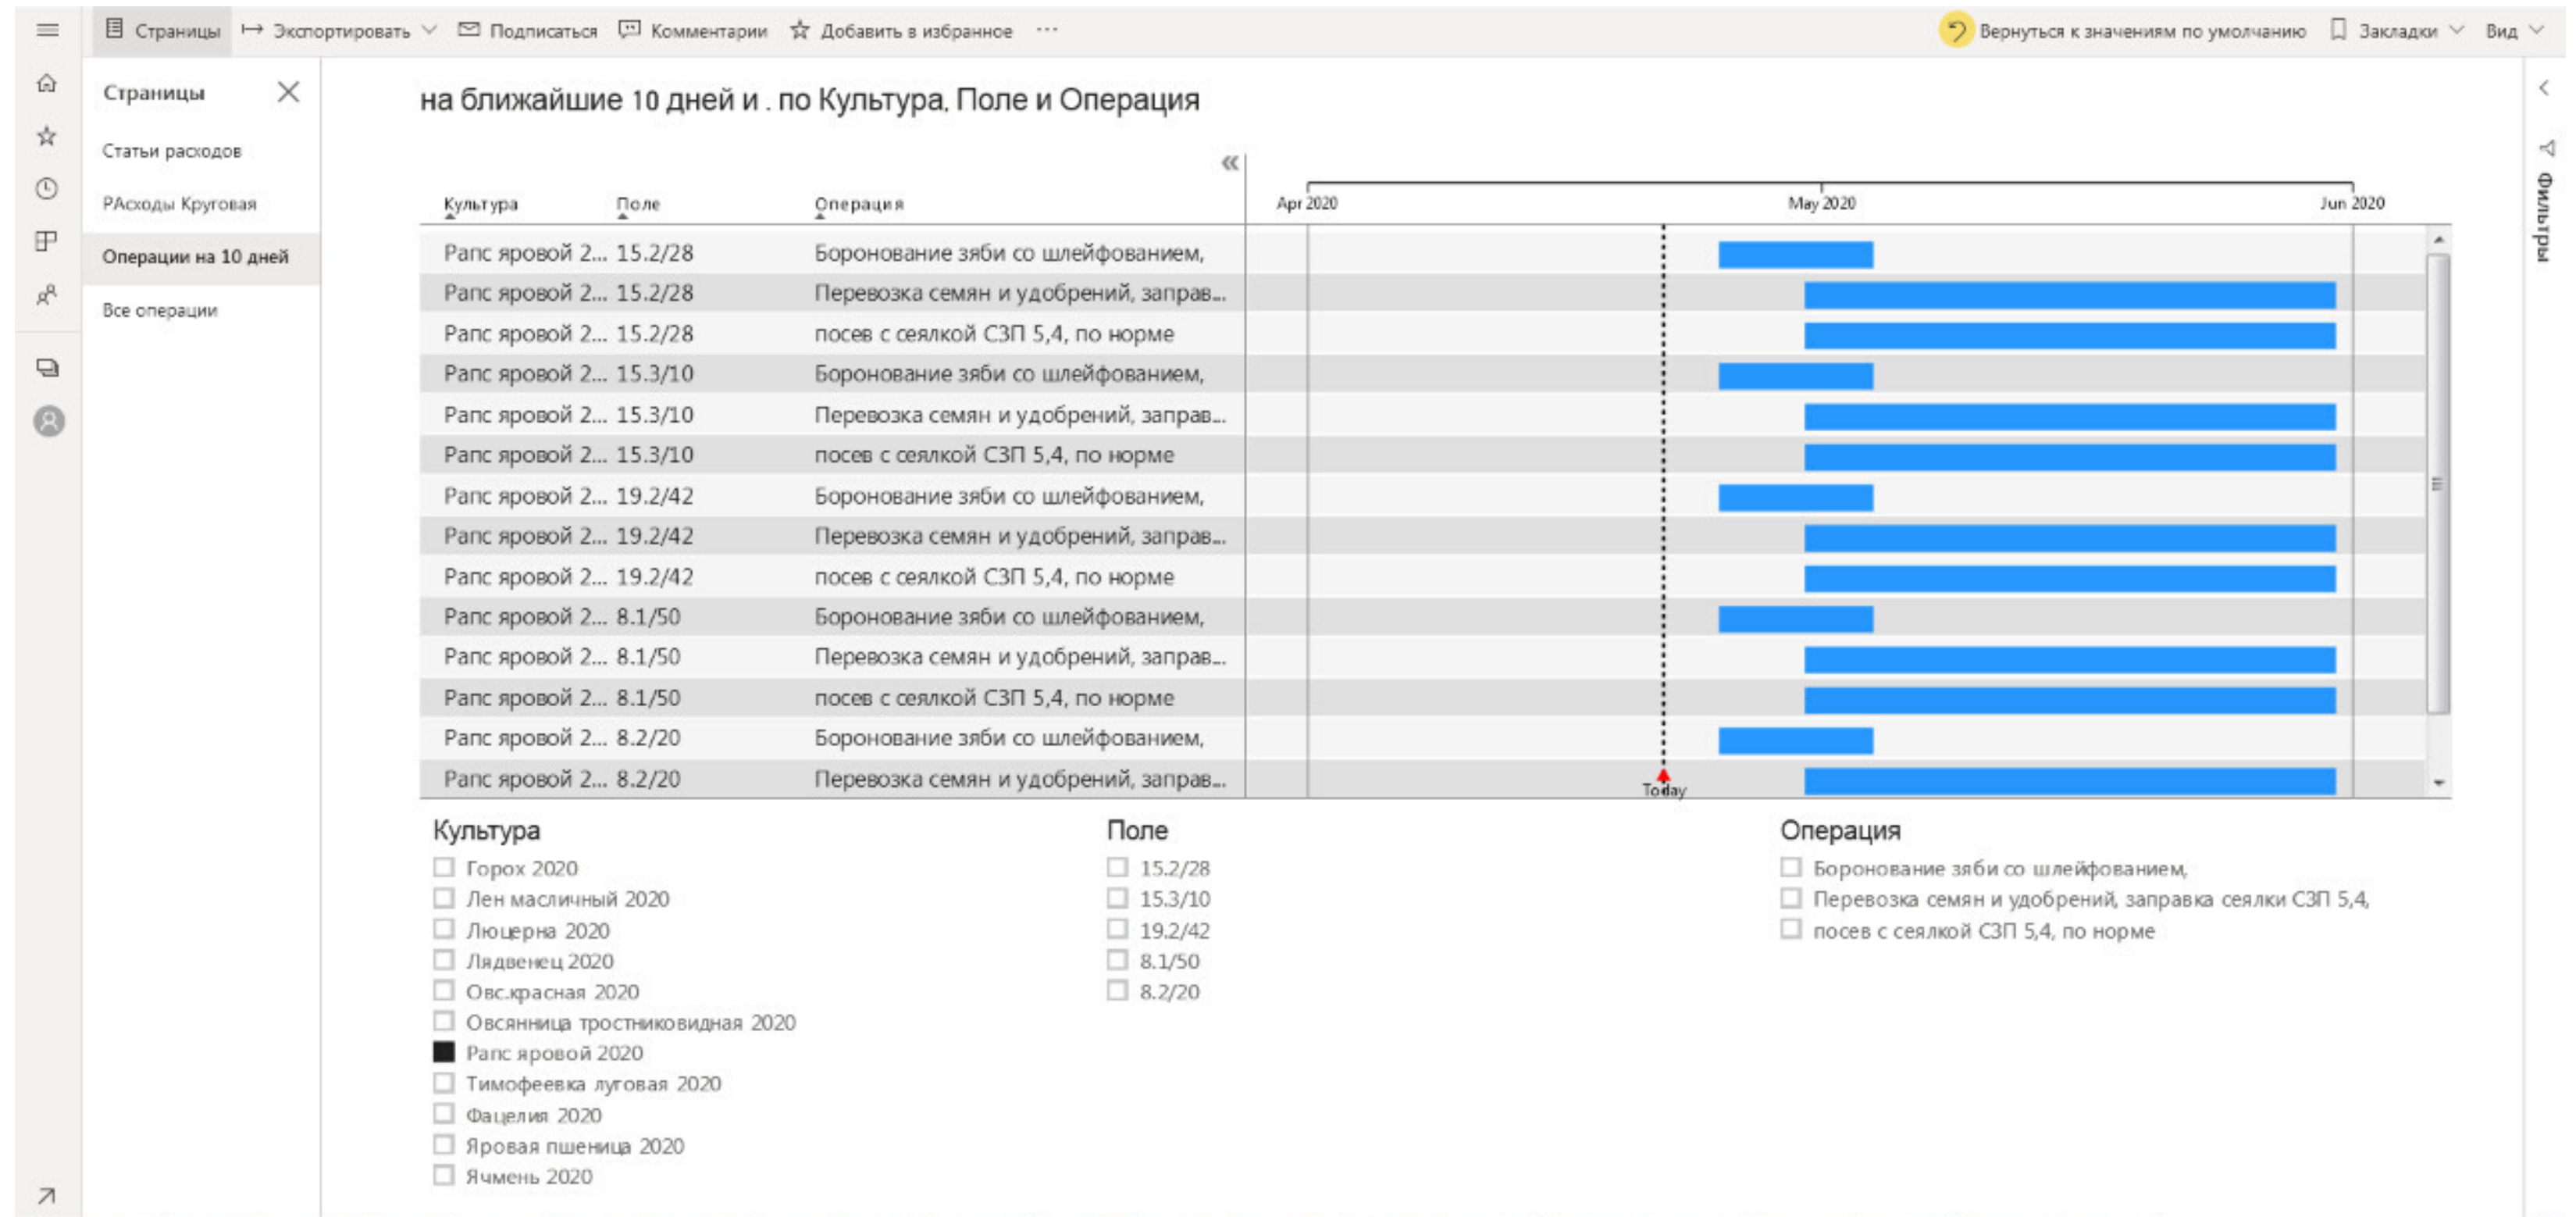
Страницы Экспортировать Подписаться Комментарии Добавить в избранное ··· Вернуться к значениям по умолчанию Закладки Вид

Страницы

Статьи расходов

РАсходы Круговая

Операции на 10 дней

Все операции

на ближайшие 10 дней и . по Культура, Поле и Операция

| Культура | Поле | Операция |
|---|---|---|
| Рапс яровой 2... | 15.2/28 | Боронование зяби со шлейфованием, |
| Рапс яровой 2... | 15.2/28 | Перевозка семян и удобрений, заправ... |
| Рапс яровой 2... | 15.2/28 | посев с сеялкой СЗП 5,4, по норме |
| Рапс яровой 2... | 15.3/10 | Боронование зяби со шлейфованием, |
| Рапс яровой 2... | 15.3/10 | Перевозка семян и удобрений, заправ... |
| Рапс яровой 2... | 15.3/10 | посев с сеялкой СЗП 5,4, по норме |
| Рапс яровой 2... | 19.2/42 | Боронование зяби со шлейфованием, |
| Рапс яровой 2... | 19.2/42 | Перевозка семян и удобрений, заправ... |
| Рапс яровой 2... | 19.2/42 | посев с сеялкой СЗП 5,4, по норме |
| Рапс яровой 2... | 8.1/50 | Боронование зяби со шлейфованием, |
| Рапс яровой 2... | 8.1/50 | Перевозка семян и удобрений, заправ... |
| Рапс яровой 2... | 8.1/50 | посев с сеялкой СЗП 5,4, по норме |
| Рапс яровой 2... | 8.2/20 | Боронование зяби со шлейфованием, |
| Рапс яровой 2... | 8.2/20 | Перевозка семян и удобрений, заправ... |

Apr 2020 May 2020 Jun 2020

Today

Культура
Горох 2020
Лен масличный 2020
Люцерна 2020
Лядвенец 2020
Овс.красная 2020
Овсянница тростниковидная 2020
Рапс яровой 2020
Тимофеевка луговая 2020
Фацелия 2020
Яровая пшеница 2020
Ячмень 2020

Поле
15.2/28
15.3/10
19.2/42
8.1/50
8.2/20

Операция
Боронование зяби со шлейфованием,
Перевозка семян и удобрений, заправка сеялки СЗП 5,4,
посев с сеялкой СЗП 5,4, по норме

Фильтры